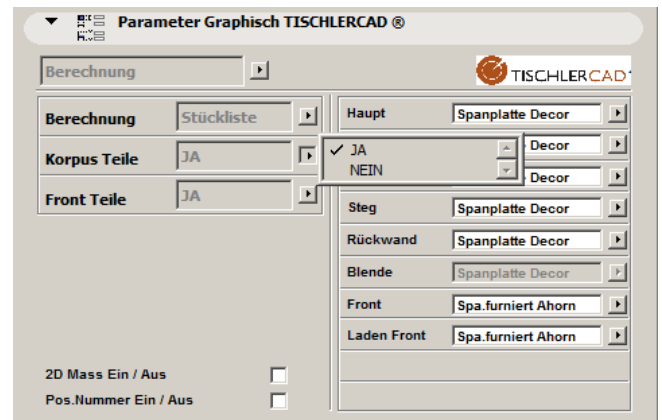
Parameter Graphisch TISCHLERCAD ®

Berechnung

TISCHLERCAD

Berechnung | Stückliste
Korpus Teile | JA
Front Teile | JA

✓ JA
NEIN

Haupt | Spanplatte Decor
Decor
Decor
Steg | Spanplatte Decor
Rückwand | Spanplatte Decor
Blende | Spanplatte Decor
Front | Spa.furniert Ahorn
Laden Front | Spa.furniert Ahorn

2D Mass Ein / Aus
Pos.Nummer Ein / Aus